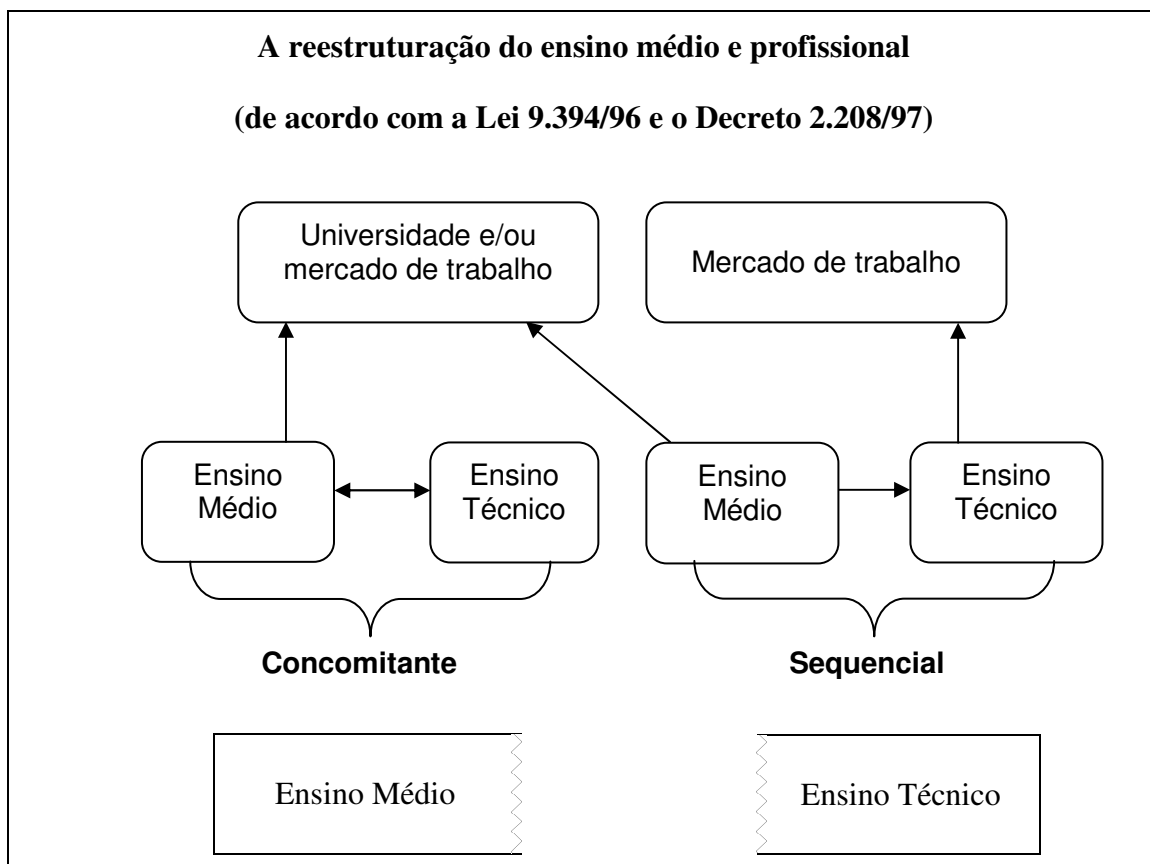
A reestruturação do ensino médio e profissional

(de acordo com a Lei 9.394/96 e o Decreto 2.208/97)

Universidade e/ou mercado de trabalho

Mercado de trabalho

Ensino Médio

Ensino Técnico

Ensino Médio

Ensino Técnico

Concomitante

Sequencial

Ensino Médio

Ensino Técnico